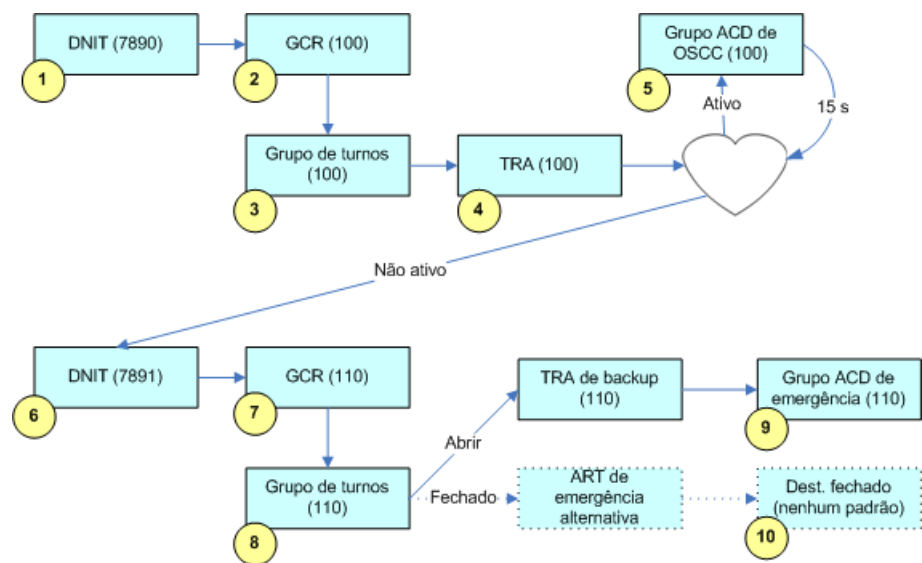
DNIT (7890)
1
GCR (100)
2
Grupo ACD de OSCC (100)
5
Ativo
15 s
Grupo de turnos (100)
3
TRA (100)
4
Não ativo
DNIT (7891)
6
GCR (110)
7
TRA de backup (110)
Grupo ACD de emergência (110)
9
Abrir
Grupo de turnos (110)
8
Fechado
ART de emergência alternativa
Dest. fechado (nenhum padrão)
10